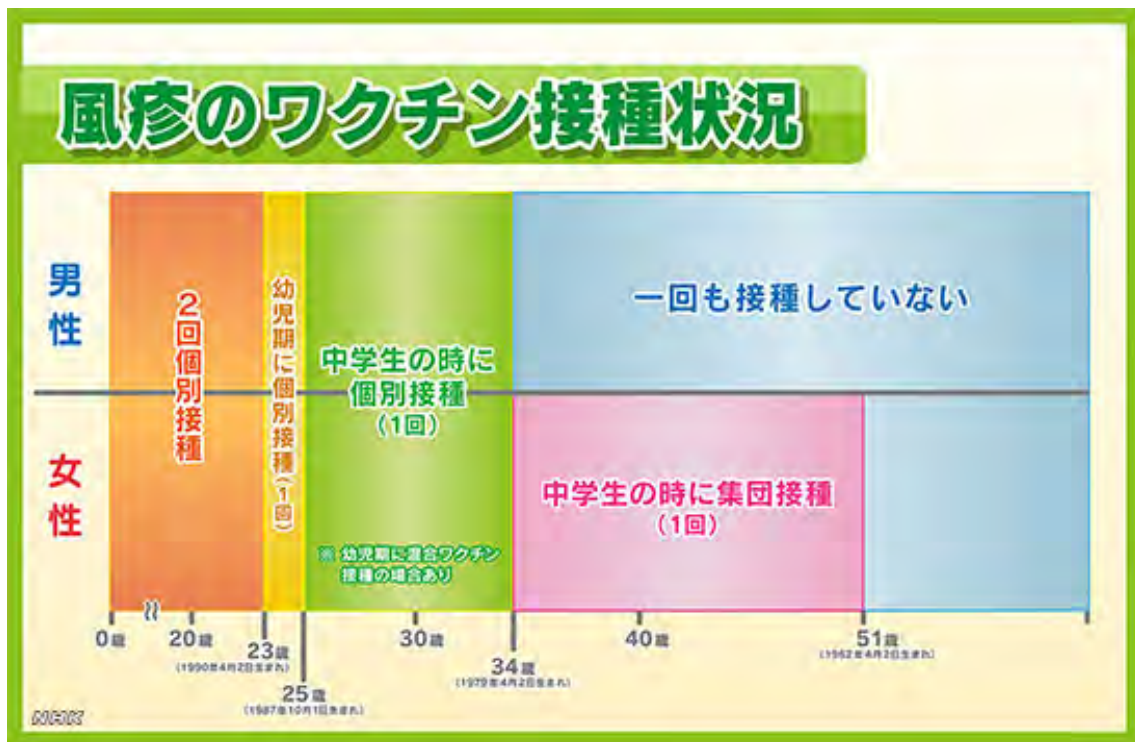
風疹のワクチン接種状況

男性

女性

2回個別接種

幼児期に個別接種(1回)

中学生の時に個別接種(1回)

※ 幼児期に混合ワクチン接種の場合あり

一回も接種していない

中学生の時に集団接種(1回)

0歳

20歳

23歳
(1990年4月2日生まれ)

25歳
(1987年10月1日生まれ)

30歳

34歳
(1979年4月2日生まれ)

40歳

51歳
(1962年4月2日生まれ)

NHK